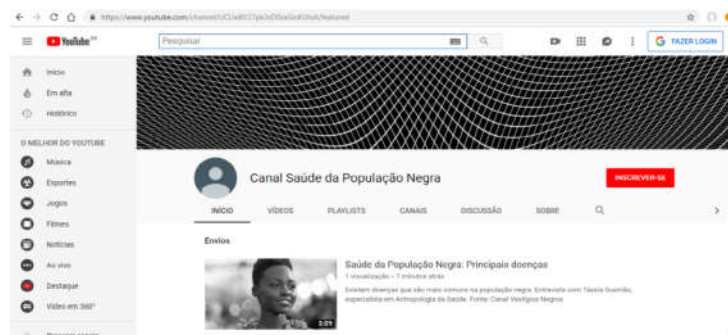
https://www.youtube.com/channel/UCiw8I1Tpk3r0SeGoKGhA/featured

YouTube BR

Pesquisar

FAZER LOGIN

Início
Em alta
Histórico

O MELHOR DO YOUTUBE
Música
Esportes
Jogos
Filmes
Notícias
Ao vivo
Destaque
Vídeo em 360°

Canal Saúde da População Negra

INSCREVER-SE

INÍCIO
VÍDEOS
PLAYLISTS
CANAIS
DISCUSSÃO
SOBRE

Envios

Saúde da População Negra: Principais doenças
1 visualização • 7 minutos atrás
Existem doenças que são mais comuns na população negra. Entrevista com Tássia Guimão, especialista em Antropologia da Saúde. Fonte: Canal Vestígios Negros

2:29